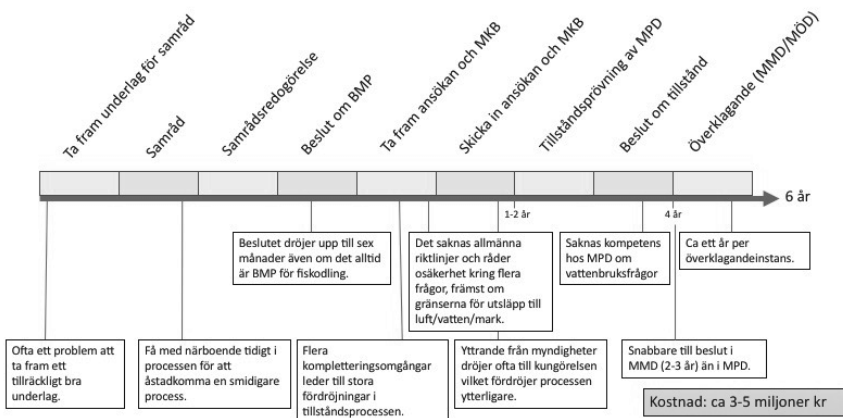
Ta fram underlag för samråd

Samråd

Samrådsredogörelse

Beslut om BMP

Ta fram ansökan och MKB

Skicka in ansökan och MKB

Tillståndsprövning av MPD

Beslut om tillstånd

Överklagande (MMD/MÖD)

6 år

1-2 år

4 år

Beslutet dröjer upp till sex månader även om det alltid är BMP för fiskodling.

Det saknas allmänna riktlinjer och råder osäkerhet kring flera frågor, främst om gränserna för utsläpp till luft/vatten/mark.

Saknas kompetens hos MPD om vattenbruksfrågor

Ca ett år per överklagandeinstans.

Ofta ett problem att ta fram ett tillräckligt bra underlag.

Få med närboende tidigt i processen för att åstadkomma en smidigare process.

Flera kompletteringsomgångar leder till stora fördröjningar i tillståndsprocessen.

Yttrande från myndigheter dröjer ofta till kungörelsen vilket fördröjer processen ytterligare.

Snabbare till beslut i MMD (2-3 år) än i MPD.

Kostnad: ca 3-5 miljoner kr